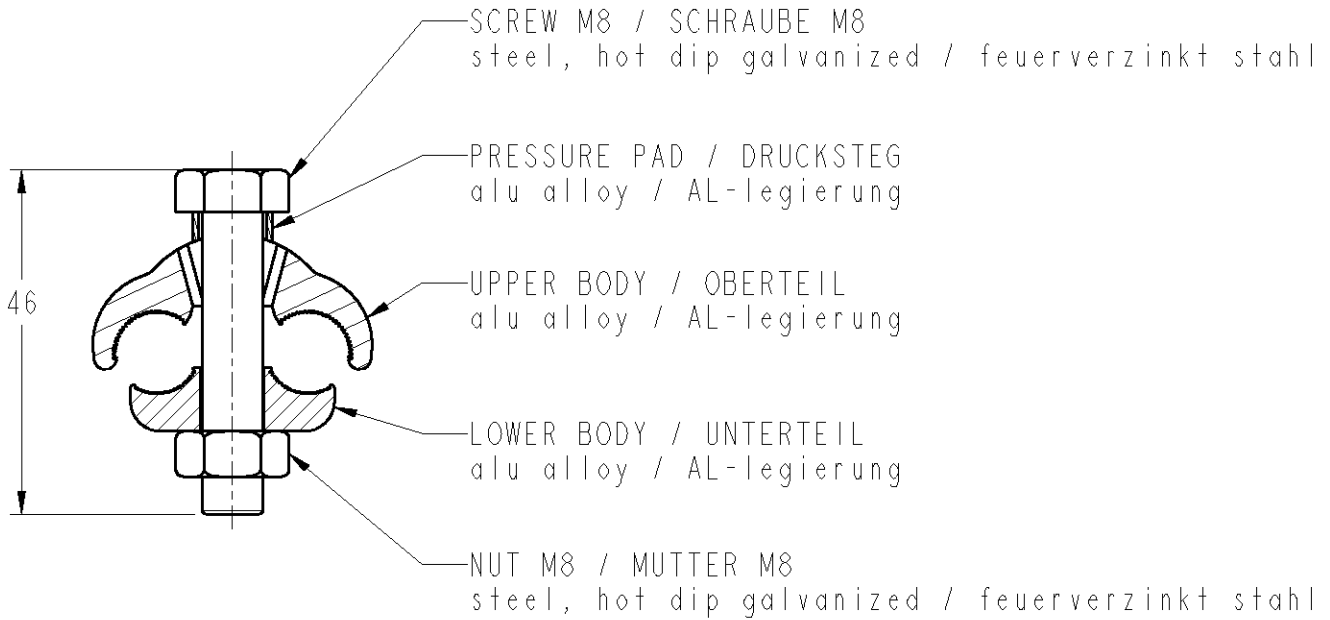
SCREW M8 / SCHRAUBE M8
steel, hot dip galvanized / feuerverzinkt stahl

PRESSURE PAD / DRUCKSTEG
alu alloy / AL-legierung

46

UPPER BODY / OBERTEIL
alu alloy / AL-legierung

LOWER BODY / UNTERTEIL
alu alloy / AL-legierung

NUT M8 / MUTTER M8
steel, hot dip galvanized / feuerverzinkt stahl